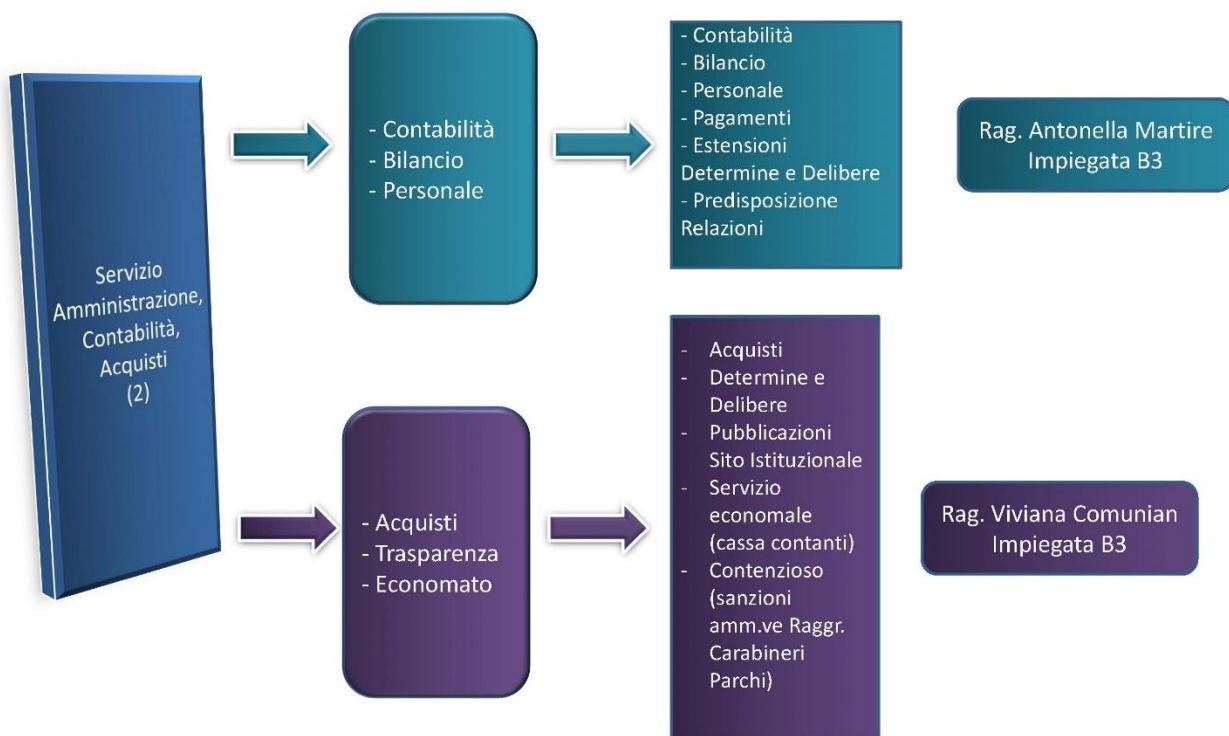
Servizio Amministrazione, Contabilità, Acquisti (2)

- Contabilità
- Bilancio
- Personale

- Contabilità
- Bilancio
- Personale
- Pagamenti
- Estensioni Determine e Delibere
- Predisposizione Relazioni

Rag. Antonella Martire
Impiegata B3

- Acquisti
- Trasparenza
- Economato

- Acquisti
- Determine e Delibere
- Pubblicazioni Sito Istituzionale
- Servizio economale (cassa contanti)
- Contenzioso (sanzioni amm.ve Raggr. Carabineri Parchi)

Rag. Viviana Comunian
Impiegata B3